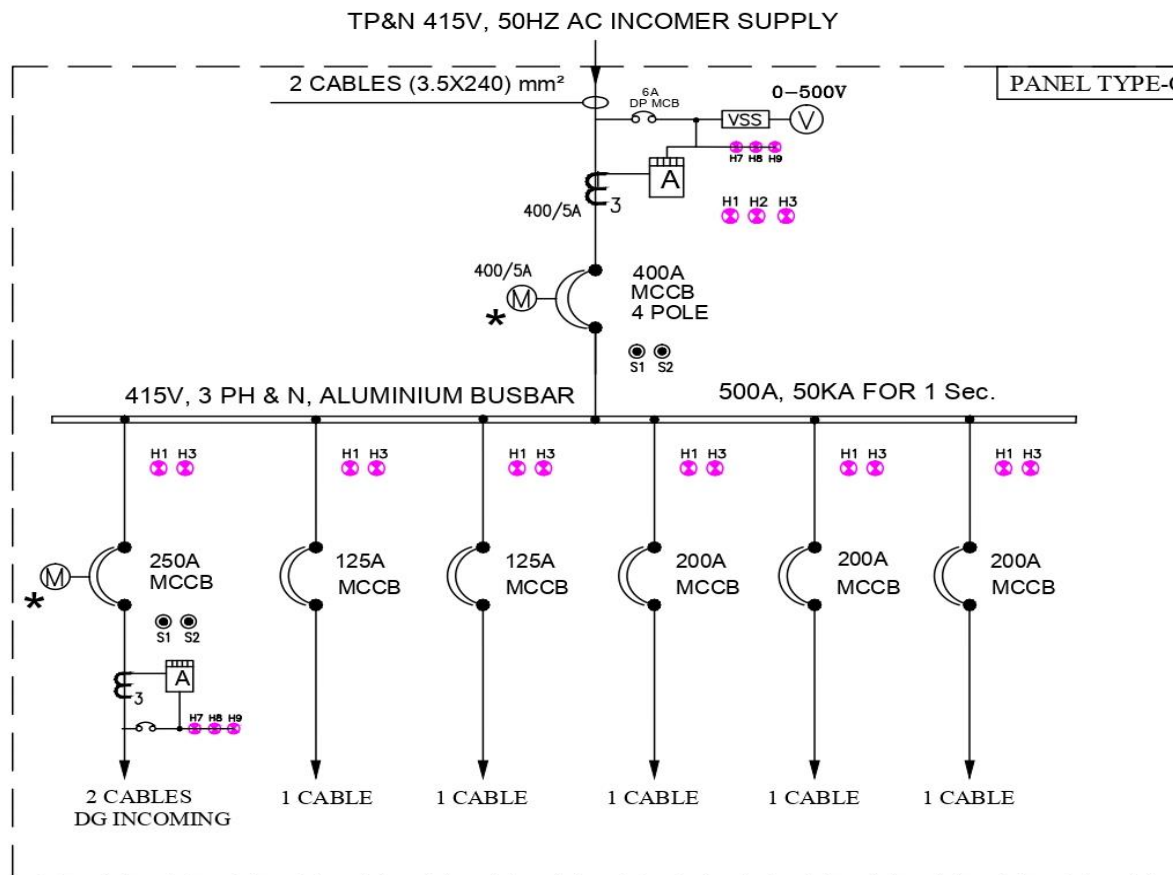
TP&N 415V, 50HZ AC INCOMER SUPPLY

2 CABLES (3.5X240) mm²

PANEL TYPE-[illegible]

6A
DP MCB

VSS

V

0–500V

H7 H8 H9

A

3

400/5A

H1 H2 H3

400/5A

M

*

400A
MCCB
4 POLE

S1 S2

415V, 3 PH & N, ALUMINIUM BUSBAR

500A, 50KA FOR 1 Sec.

H1 H3

H1 H3

H1 H3

H1 H3

H1 H3

H1 H3

M

*

250A
MCCB

125A
MCCB

125A
MCCB

200A
MCCB

200A
MCCB

200A
MCCB

S1 S2

A

3

H7 H8 H9

2 CABLES
DG INCOMING

1 CABLE

1 CABLE

1 CABLE

1 CABLE

1 CABLE